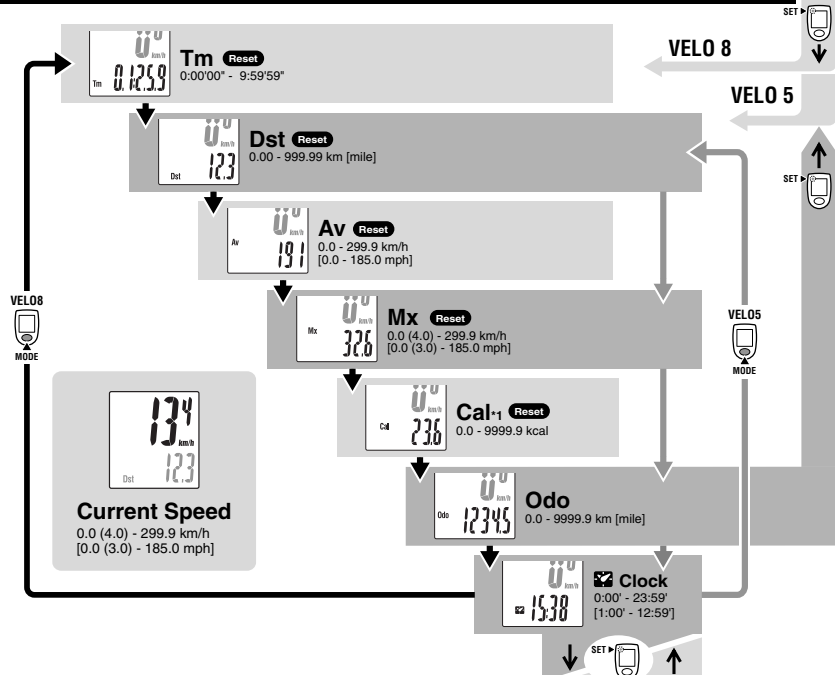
SET

VELO 8

VELO 5

SET

Tm 0.125.9 km/h

Tm Reset
0:00'00" - 9:59'59"

Dst 12.3 km/h

Dst Reset
0.00 - 999.99 km [mile]

Av 19.1 km/h

Av Reset
0.0 - 299.9 km/h
[0.0 - 185.0 mph]

VELO8
MODE

Mx 32.6 km/h

Mx Reset
0.0 (4.0) - 299.9 km/h
[0.0 (3.0) - 185.0 mph]

VELO5
MODE

13.4 km/h
Dst 12.3

Current Speed
0.0 (4.0) - 299.9 km/h
[0.0 (3.0) - 185.0 mph]

Cal 23.6 km/h

Cal*1 Reset
0.0 - 9999.9 kcal

Odo 1234.5 km/h

Odo
0.0 - 9999.9 km [mile]

15:38 km/h

Clock
0:00' - 23:59'
[1:00' - 12:59']

SET